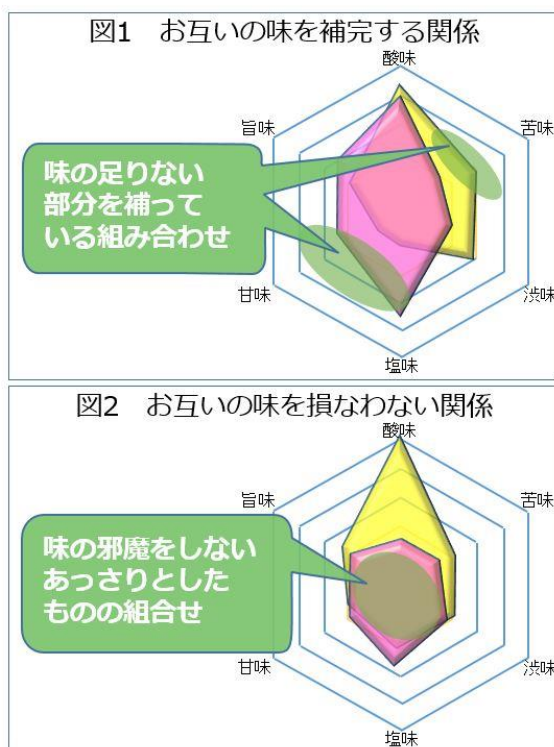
図1　お互いの味を補完する関係

酸味
苦味
渋味
塩味
甘味
旨味

味の足りない部分を補っている組み合わせ

図2　お互いの味を損なわない関係

酸味
苦味
渋味
塩味
甘味
旨味

味の邪魔をしないあっさりとしたものの組合せ